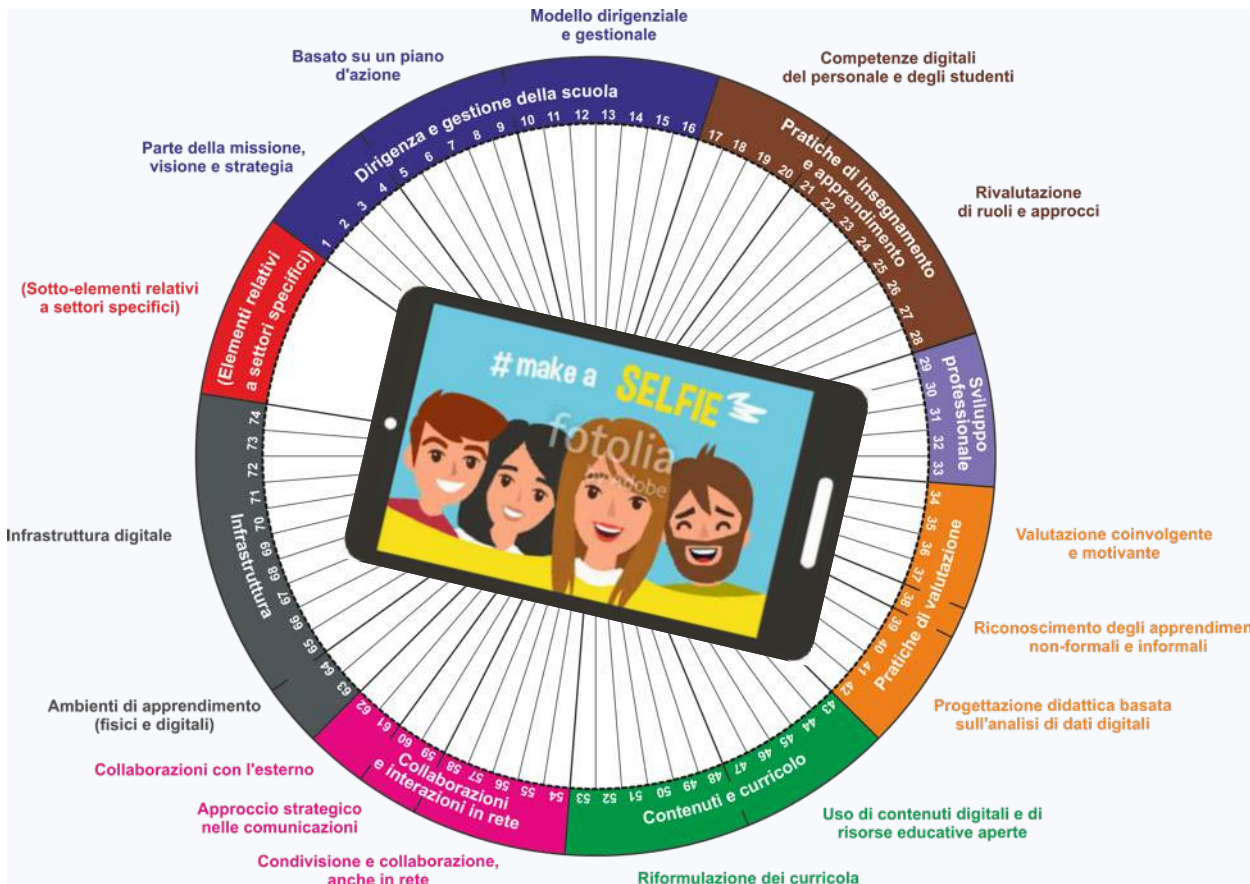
Modello dirigenziale e gestionale

Basato su un piano d'azione

Competenze digitali del personale e degli studenti

Parte della missione, visione e strategia

Dirigenza e gestione della scuola

1 2 3 4 5 6 7 8 9 10 11 12 13 14 15 16

Pratiche di insegnamento e apprendimento

17 18 19 20 21 22 23 24 25 26 27 28

Rivalutazione di ruoli e approcci

(Sotto-elementi relativi a settori specifici)

(Elementi relativi a settori specifici)

Sviluppo professionale

29 30 31 32 33

# make a SELFIE

fotolia

Adobe

Infrastruttura digitale

Infrastruttura

74 73 72 71 70 69 68 67 66 65 64 63

Pratiche di valutazione

34 35 36 37 38 39 40 41 42

Valutazione coinvolgente e motivante

Riconoscimento degli apprendimen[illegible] non-formali e informali

Progettazione didattica basata sull'analisi di dati digitali

Ambienti di apprendimento (fisici e digitali)

Collaborazioni con l'esterno

Collaborazioni e interazioni in rete

62 61 60 59 58 57 56 55 54

Contenuti e curricolo

53 52 51 50 49 48 47 46 45 44 43

Approccio strategico nelle comunicazioni

Uso di contenuti digitali e di risorse educative aperte

Condivisione e collaborazione, anche in rete

Riformulazione dei curricola